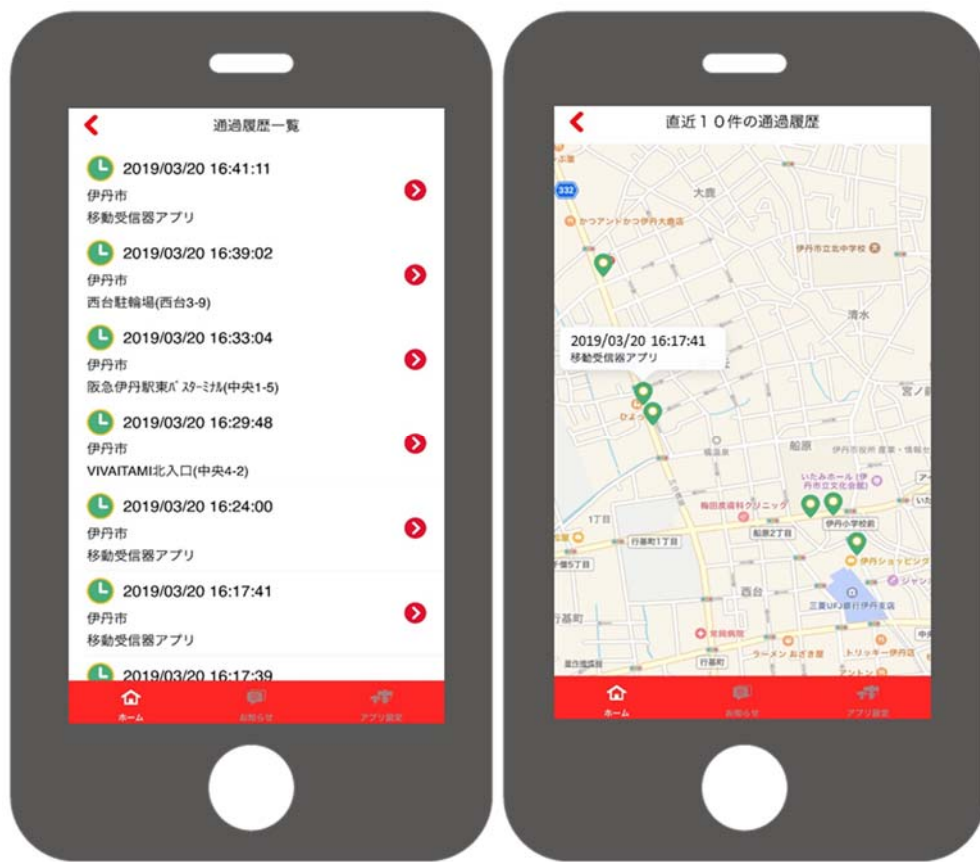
通過履歴一覧

2019/03/20 16:41:11
伊丹市
移動受信器アプリ

2019/03/20 16:39:02
伊丹市
西台駐輪場(西台3-9)

2019/03/20 16:33:04
伊丹市
阪急伊丹駅東ﾊﾞｽﾀｰﾐﾅﾙ(中央1-5)

2019/03/20 16:29:48
伊丹市
VIVAITAMI北入口(中央4-2)

2019/03/20 16:24:00
伊丹市
移動受信器アプリ

2019/03/20 16:17:41
伊丹市
移動受信器アプリ

2019/03/20 16:17:39

ホーム お知らせ アプリ設定

直近10件の通過履歴

332
大鹿
かつアンドかつ伊丹大鹿店
伊丹市立北中学校
清水
2019/03/20 16:17:41
移動受信器アプリ
宮ノ前
船原
伊丹市役所 産業・情報セ
いたみホール(伊丹市立文化会館)
梅田皮膚科クリニック
伊丹小学校前
1丁目
行基町1丁目
船原2丁目
伊丹ショッピング
西台
三菱UFJ銀行伊丹支店
行基町
ラーメン おさき屋
トリッキー伊丹店
行基町

ホーム お知らせ アプリ設定